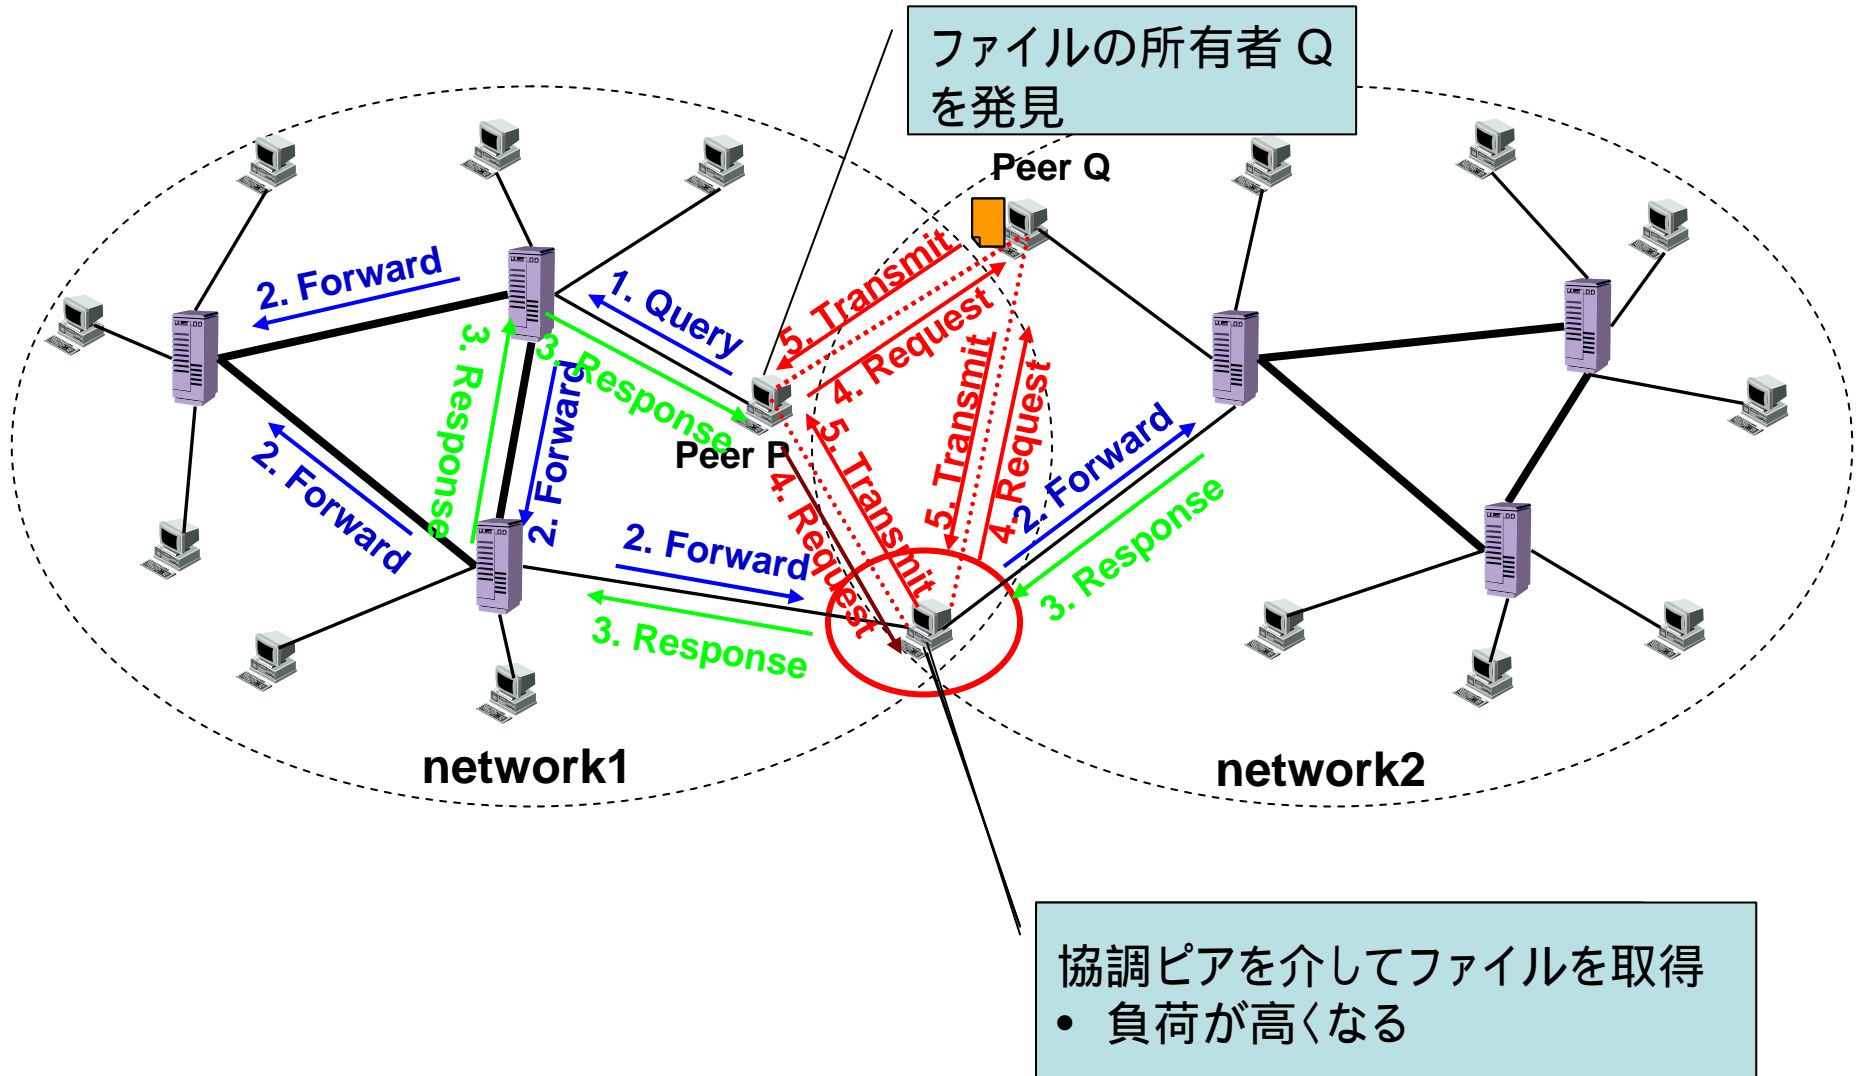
ファイルの所有者 Q を発見

Peer Q

2. Forward

1. Query

3. Response

3. Response

2. Forward

5. Transmit

4. Request

2. Forward

Peer P

4. Request

5. Transmit

5. Transmit

4. Request

2. Forward

2. Forward

3. Response

3. Response

network1

network2

協調ピアを介してファイルを取得
• 負荷が高くなる